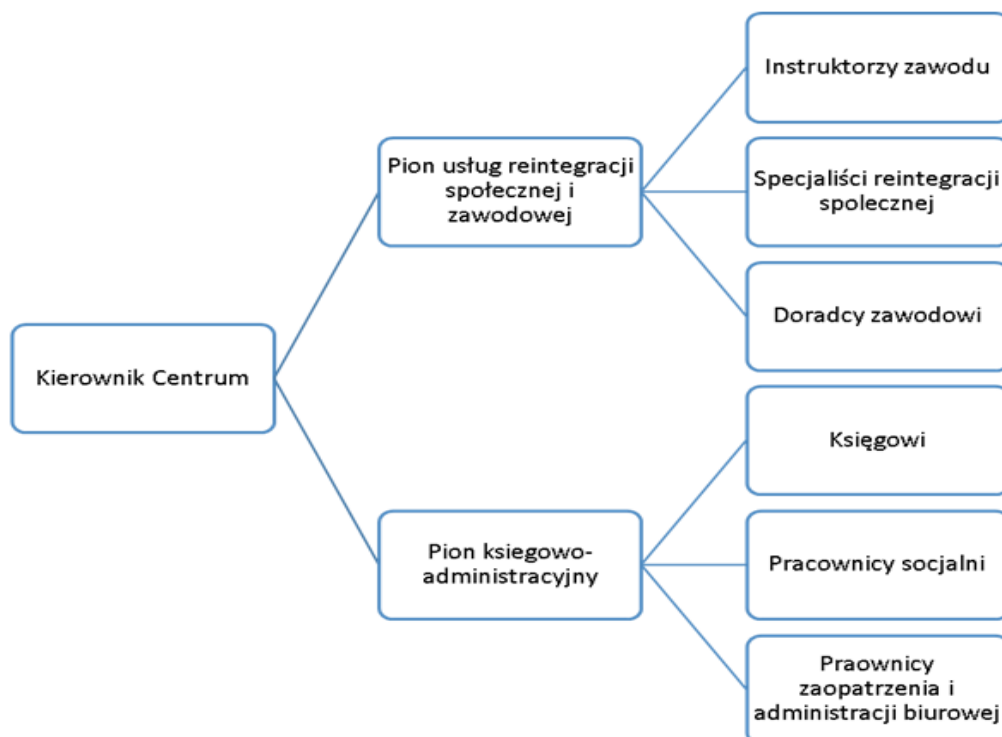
Kierownik Centrum

Pion usług reintegracji społecznej i zawodowej

Instruktorzy zawodu

Specjaliści reintegracji spolecznej

Doradcy zawodowi

Pion ksiegowo-administracyjny

Księgowi

Pracownicy socjalni

Praownicy zaopatrzenia i administracji biurowej